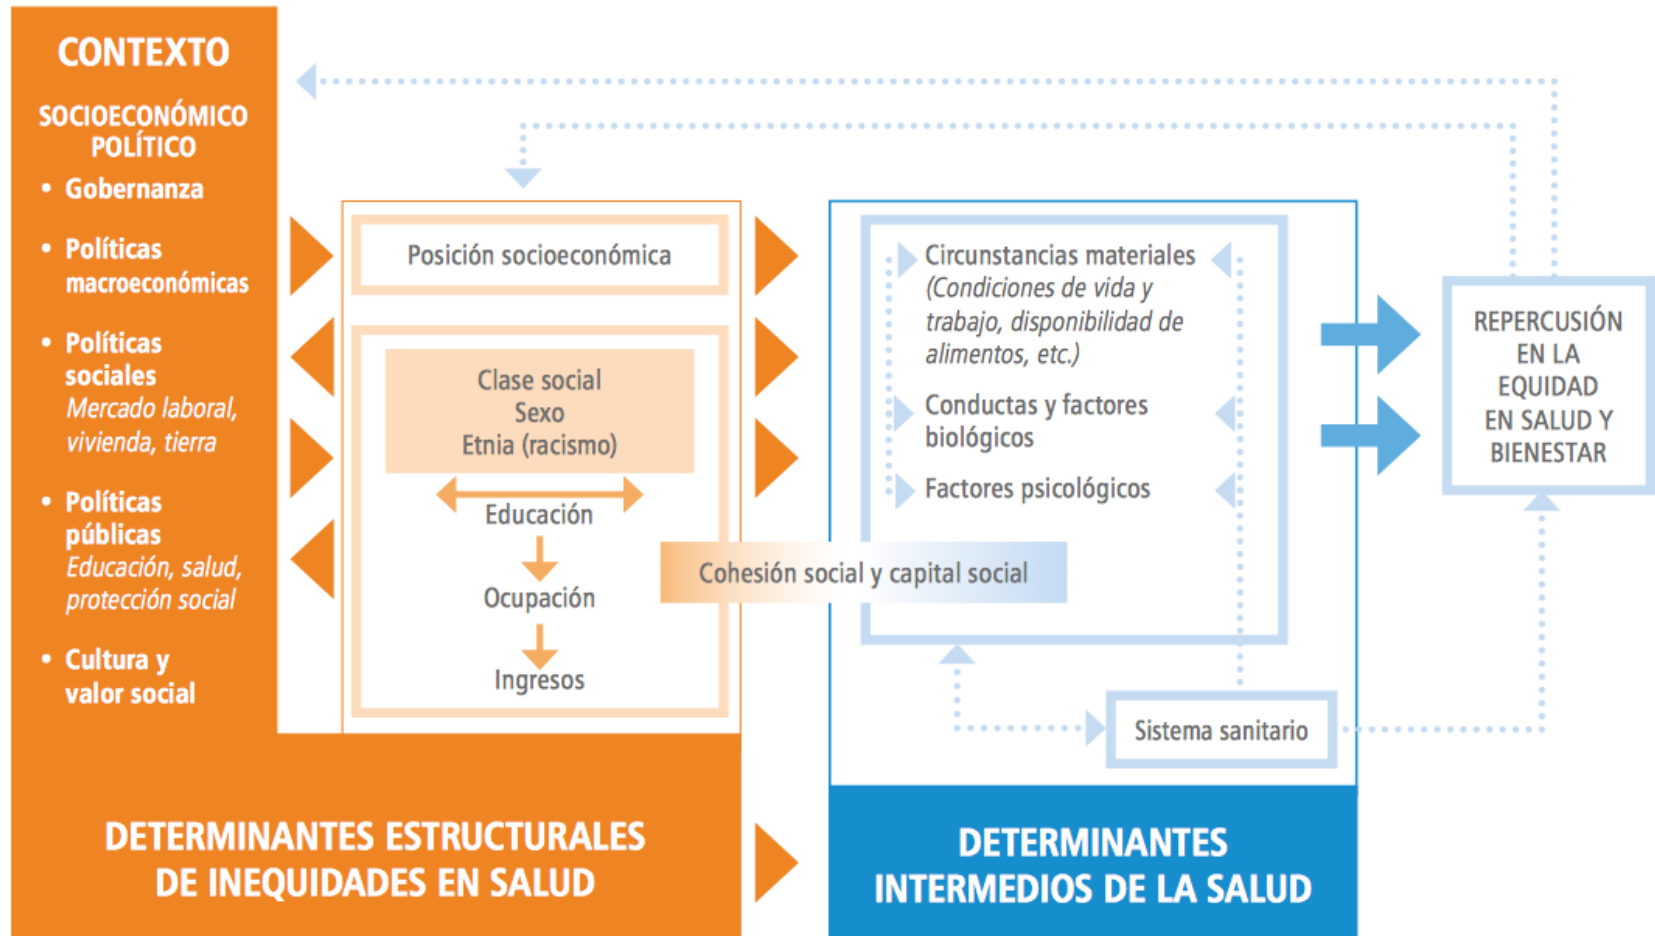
CONTEXTO

SOCIOECONÓMICO POLÍTICO

• Gobernanza

• Políticas macroeconómicas

• Políticas sociales
Mercado laboral, vivienda, tierra

• Políticas públicas
Educación, salud, protección social

• Cultura y valor social

Posición socioeconómica

Clase social
Sexo
Etnia (racismo)

Educación

Ocupación

Ingresos

Circunstancias materiales
(Condiciones de vida y trabajo, disponibilidad de alimentos, etc.)

Conductas y factores biológicos

Factores psicológicos

Cohesión social y capital social

Sistema sanitario

REPERCUSIÓN EN LA EQUIDAD EN SALUD Y BIENESTAR

DETERMINANTES ESTRUCTURALES DE INEQUIDADES EN SALUD

DETERMINANTES INTERMEDIOS DE LA SALUD